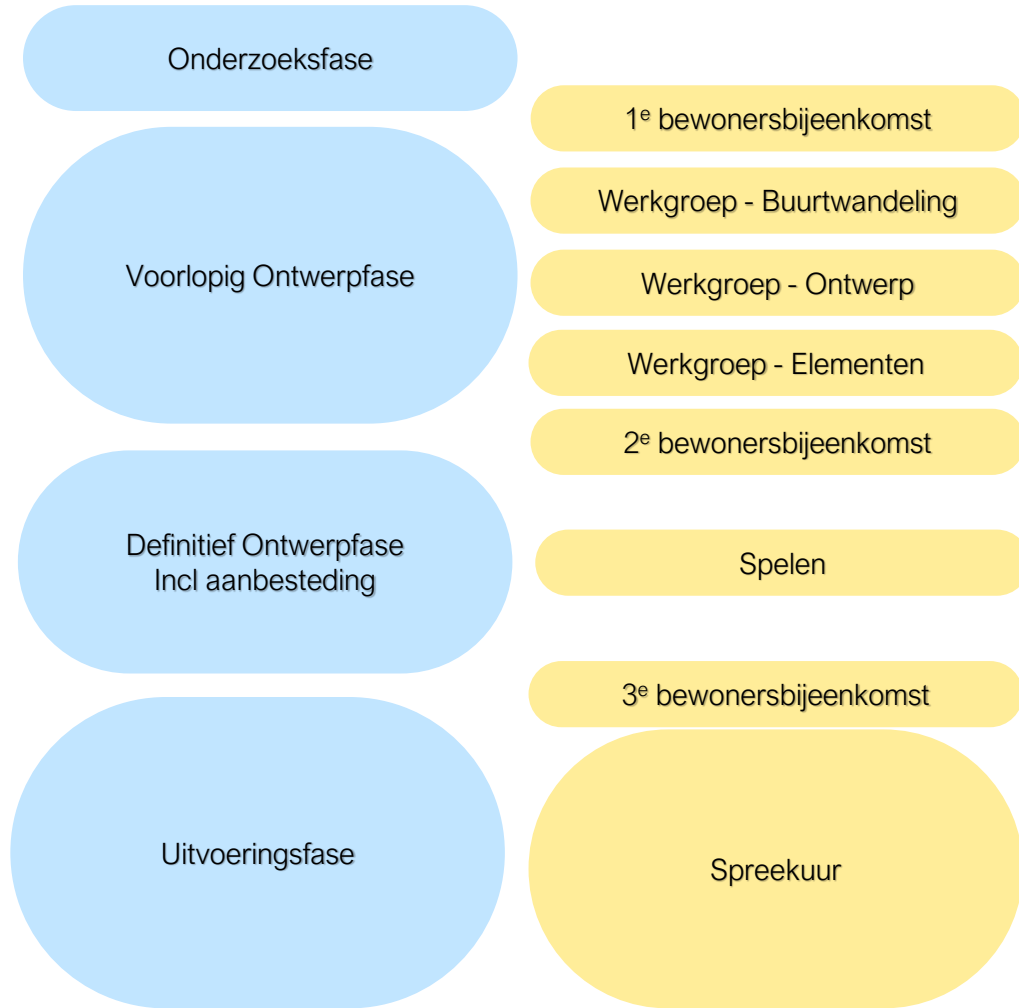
Onderzoeksfase

1$^e$ bewonersbijeenkomst

Werkgroep - Buurtwandeling

Voorlopig Ontwerpfase

Werkgroep - Ontwerp

Werkgroep - Elementen

2$^e$ bewonersbijeenkomst

Definitief Ontwerpfase Incl aanbesteding

Spelen

3$^e$ bewonersbijeenkomst

Uitvoeringsfase

Spreekuur